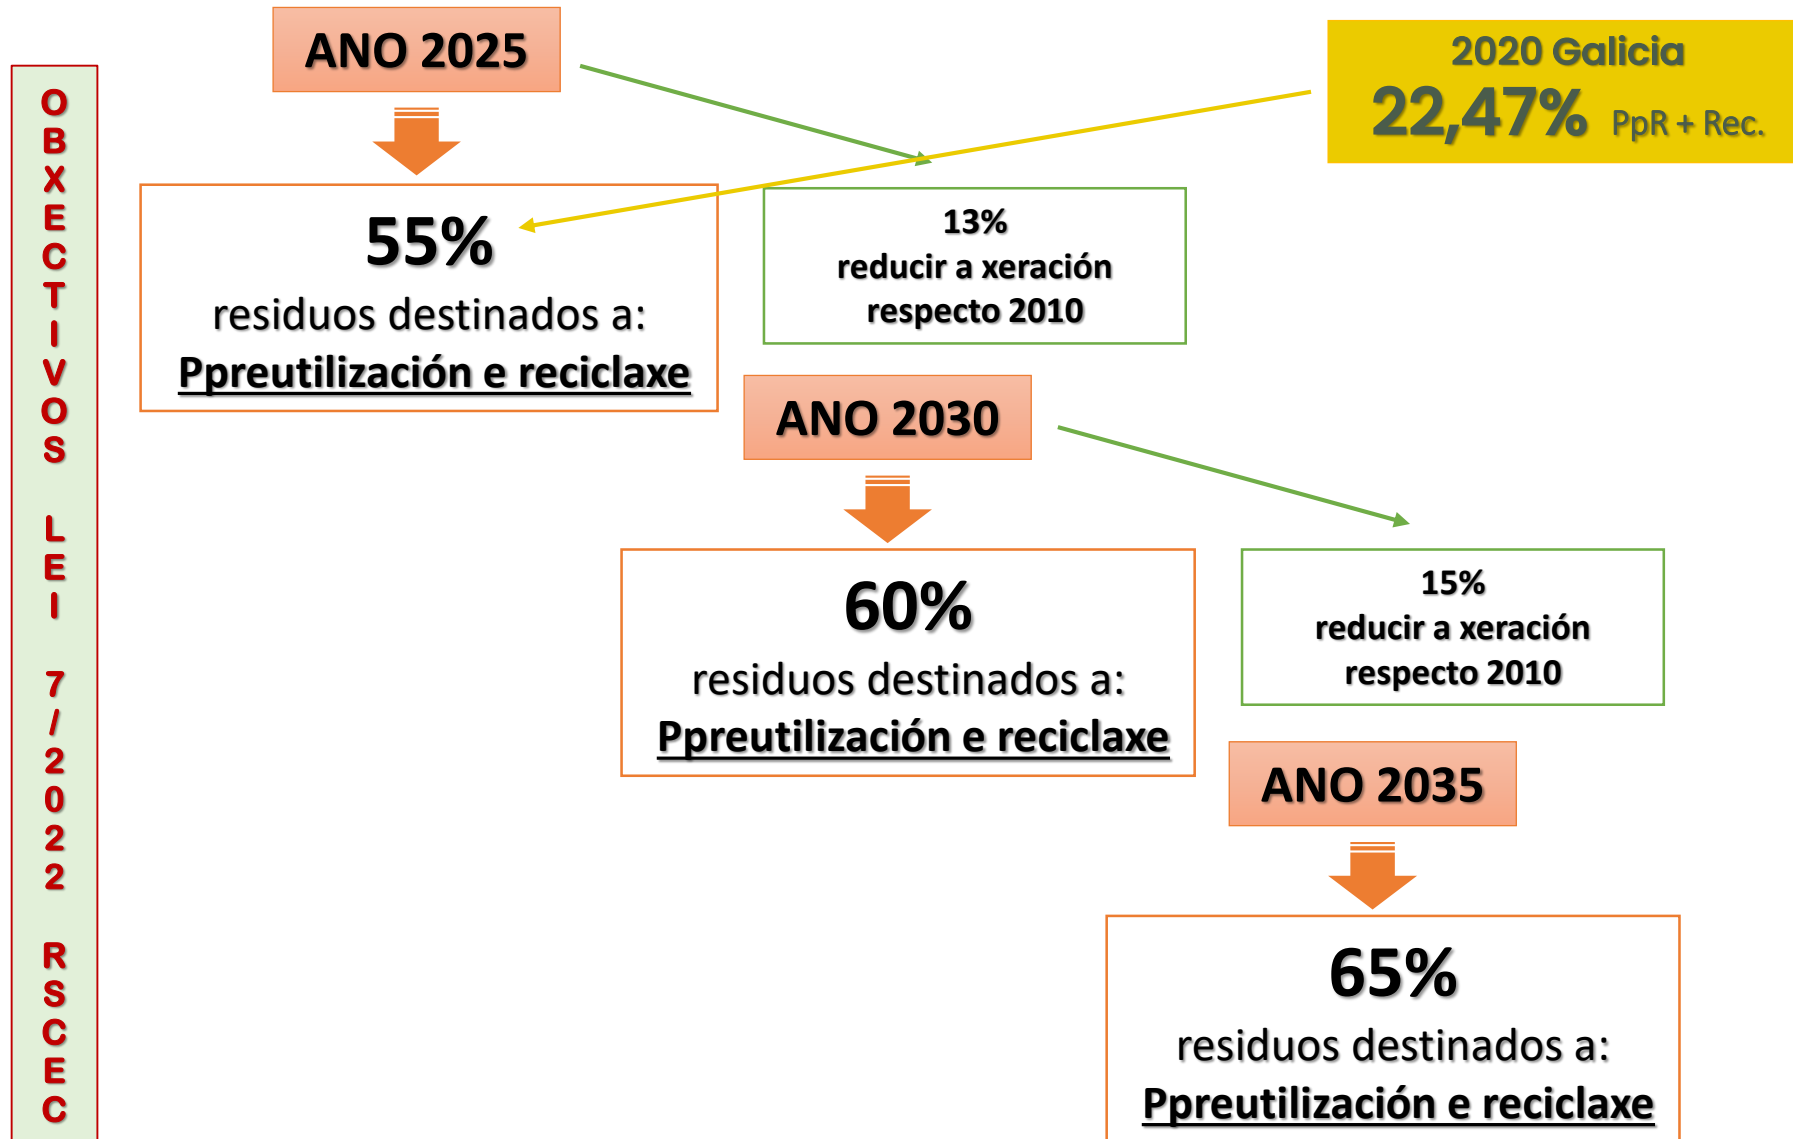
OBXECTIVOS LEI 7/2022 RSCEC

ANO 2025

55%
residuos destinados a:
Ppreutilización e reciclaxe

13%
reducir a xeración
respecto 2010

2020 Galicia
22,47% PpR + Rec.

ANO 2030

60%
residuos destinados a:
Ppreutilización e reciclaxe

15%
reducir a xeración
respecto 2010

ANO 2035

65%
residuos destinados a:
Ppreutilización e reciclaxe